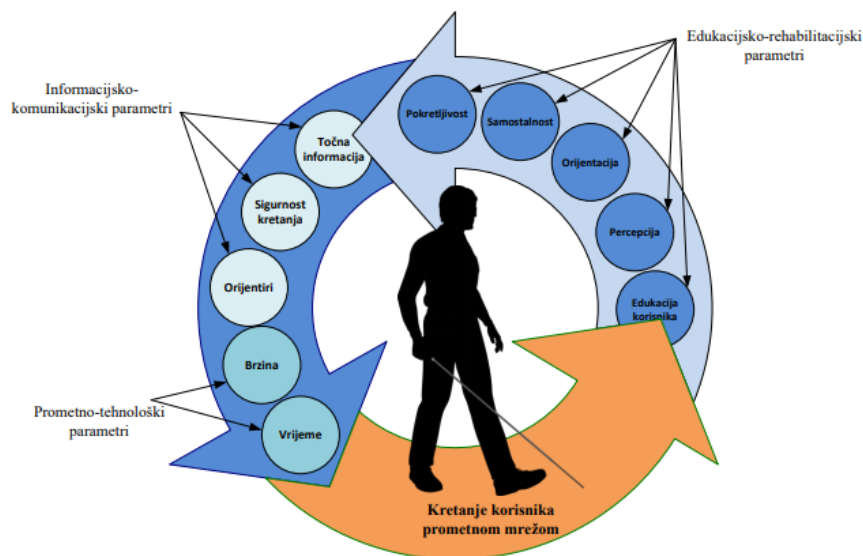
Edukacijsko-rehabilitacijski parametri

Informacijsko-komunikacijski parametri

Pokretljivost

Samostalnost

Orijentacija

Percepcija

Edukacija korisnika

Točna informacija

Sigurnost kretanja

Orijentiri

Brzina

Vrijeme

Prometno-tehnološki parametri

Kretanje korisnika prometnom mrežom